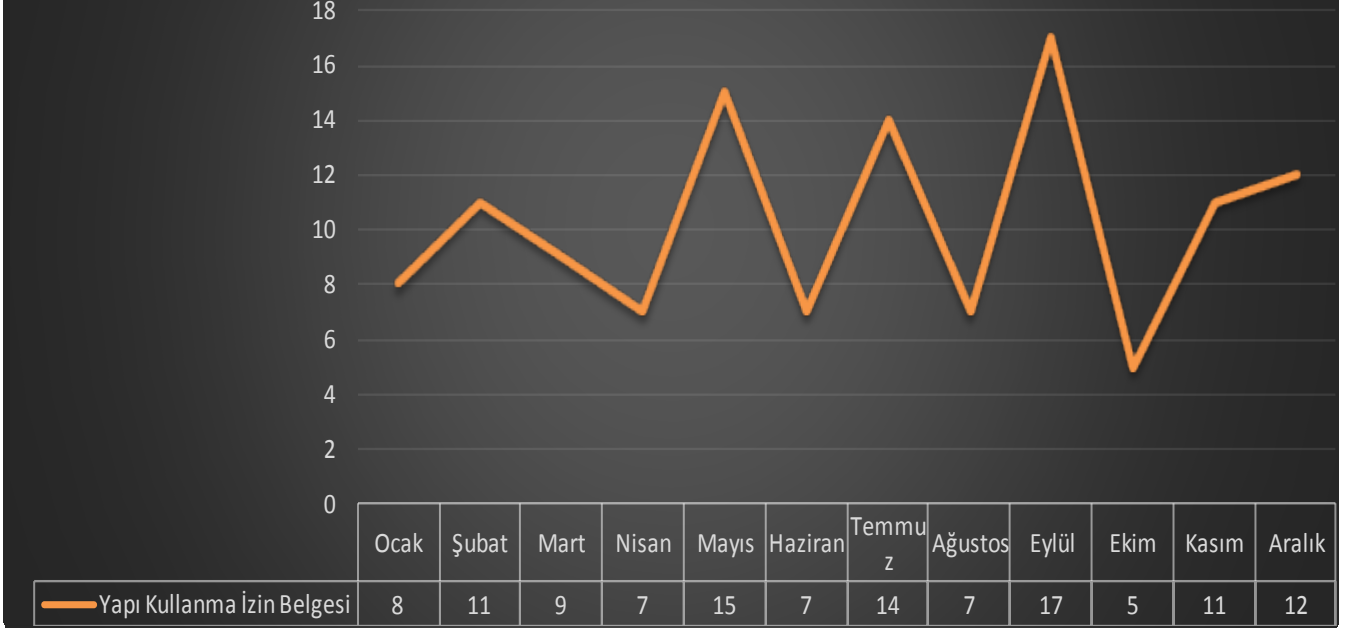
18
16
14
12
10
8
6
4
2
0

| | Ocak | Şubat | Mart | Nisan | Mayıs | Haziran | Temmuz | Ağustos | Eylül | Ekim | Kasım | Aralık |
|---|---|---|---|---|---|---|---|---|---|---|---|---|
| Yapı Kullanma İzin Belgesi | 8 | 11 | 9 | 7 | 15 | 7 | 14 | 7 | 17 | 5 | 11 | 12 |